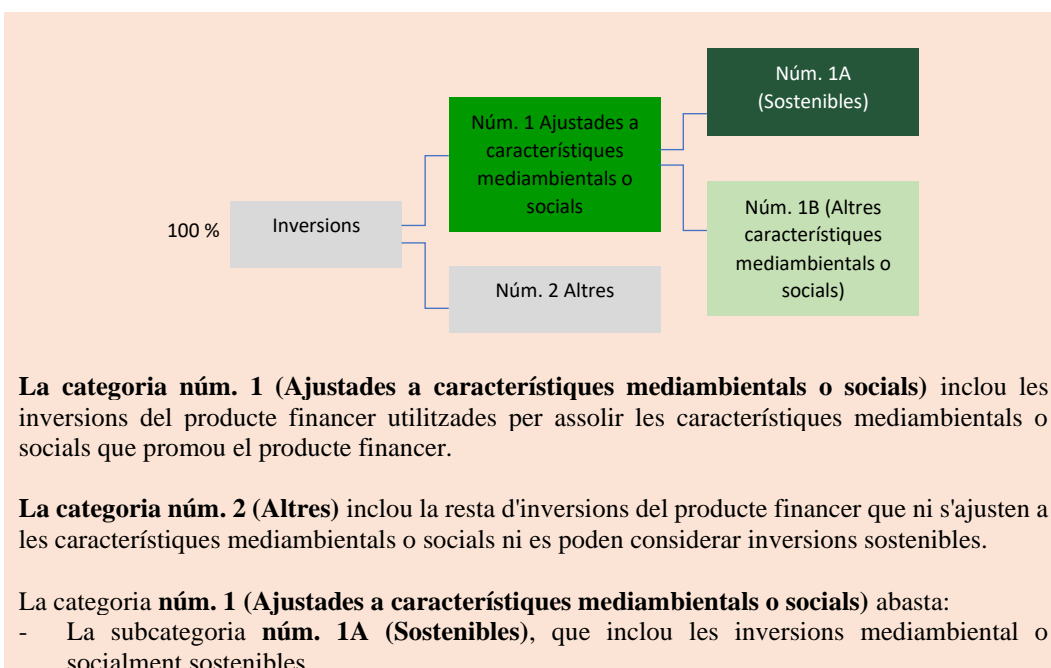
100 %

Inversions

Núm. 1 Ajustades a característiques mediambientals o socials

Núm. 2 Altres

Núm. 1A (Sostenibles)

Núm. 1B (Altres característiques mediambientals o socials)

**La categoria núm. 1 (Ajustades a característiques mediambientals o socials)** inclou les inversions del producte financer utilitzades per assolir les característiques mediambientals o socials que promou el producte financer.

**La categoria núm. 2 (Altres)** inclou la resta d'inversions del producte financer que ni s'ajusten a les característiques mediambientals o socials ni es poden considerar inversions sostenibles.

La categoria **núm. 1 (Ajustades a característiques mediambientals o socials)** abasta:
- La subcategoria **núm. 1A (Sostenibles)**, que inclou les inversions mediambiental o socialment sostenibles.